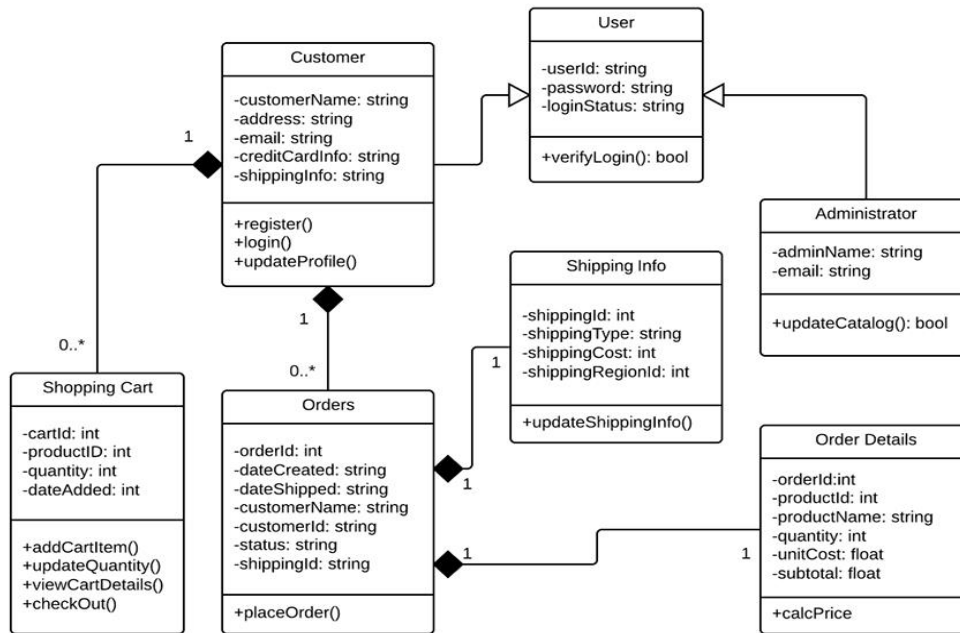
User

-userId: string
-password: string
-loginStatus: string

+verifyLogin(): bool

Customer

-customerName: string
-address: string
-email: string
-creditCardInfo: string
-shippingInfo: string

+register()
+login()
+updateProfile()

1

0..*

1

0..*

Administrator

-adminName: string
-email: string

+updateCatalog(): bool

Shipping Info

-shippingId: int
-shippingType: string
-shippingCost: int
-shippingRegionId: int

+updateShippingInfo()

1

1

Shopping Cart

-cartId: int
-productID: int
-quantity: int
-dateAdded: int

+addCartItem()
+updateQuantity()
+viewCartDetails()
+checkOut()

Orders

-orderId: int
-dateCreated: string
-dateShipped: string
-customerName: string
-customerId: string
-status: string
-shippingId: string

+placeOrder()

1

1

Order Details

-orderId:int
-productId: int
-productName: string
-quantity: int
-unitCost: float
-subtotal: float

+calcPrice